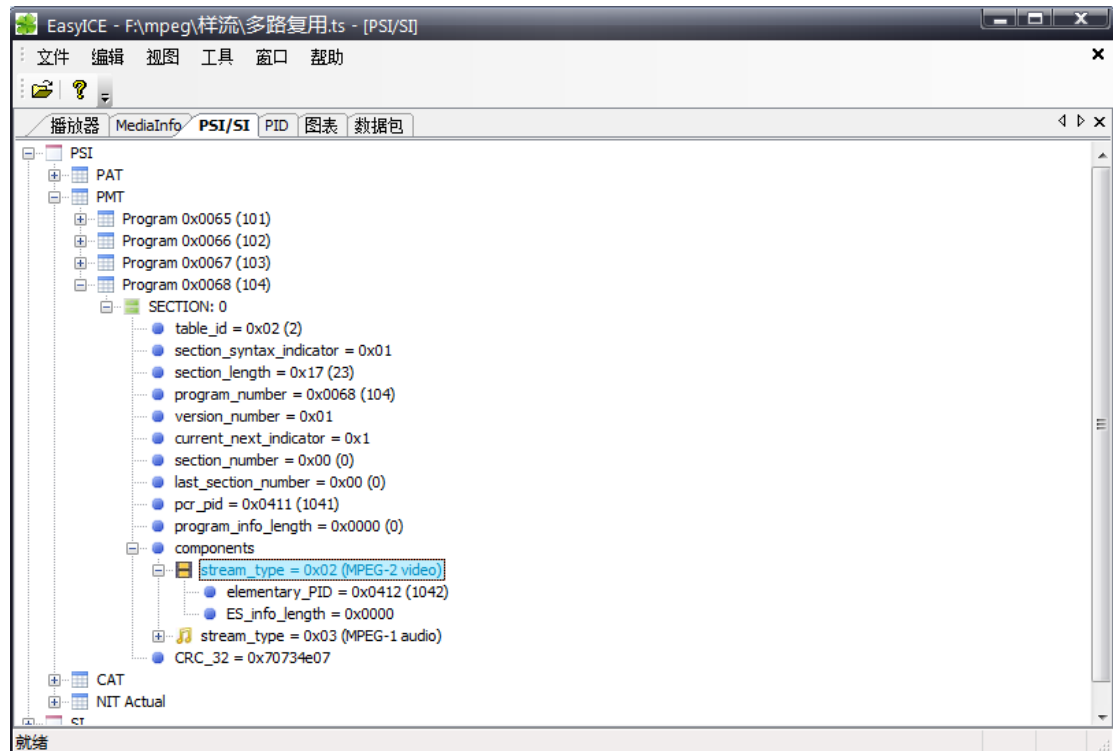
EasyICE - F:\mpeg\样流\多路复用.ts - [PSI/SI]

文件 编辑 视图 工具 窗口 帮助

播放器 MediaInfo PSI/SI PID 图表 数据包

PSI
PAT
PMT
Program 0x0065 (101)
Program 0x0066 (102)
Program 0x0067 (103)
Program 0x0068 (104)
SECTION: 0
table_id = 0x02 (2)
section_syntax_indicator = 0x01
section_length = 0x17 (23)
program_number = 0x0068 (104)
version_number = 0x01
current_next_indicator = 0x1
section_number = 0x00 (0)
last_section_number = 0x00 (0)
pcr_pid = 0x0411 (1041)
program_info_length = 0x0000 (0)
components
stream_type = 0x02 (MPEG-2 video)
elementary_PID = 0x0412 (1042)
ES_info_length = 0x0000
stream_type = 0x03 (MPEG-1 audio)
CRC_32 = 0x70734e07
CAT
NIT Actual
SI

就绪